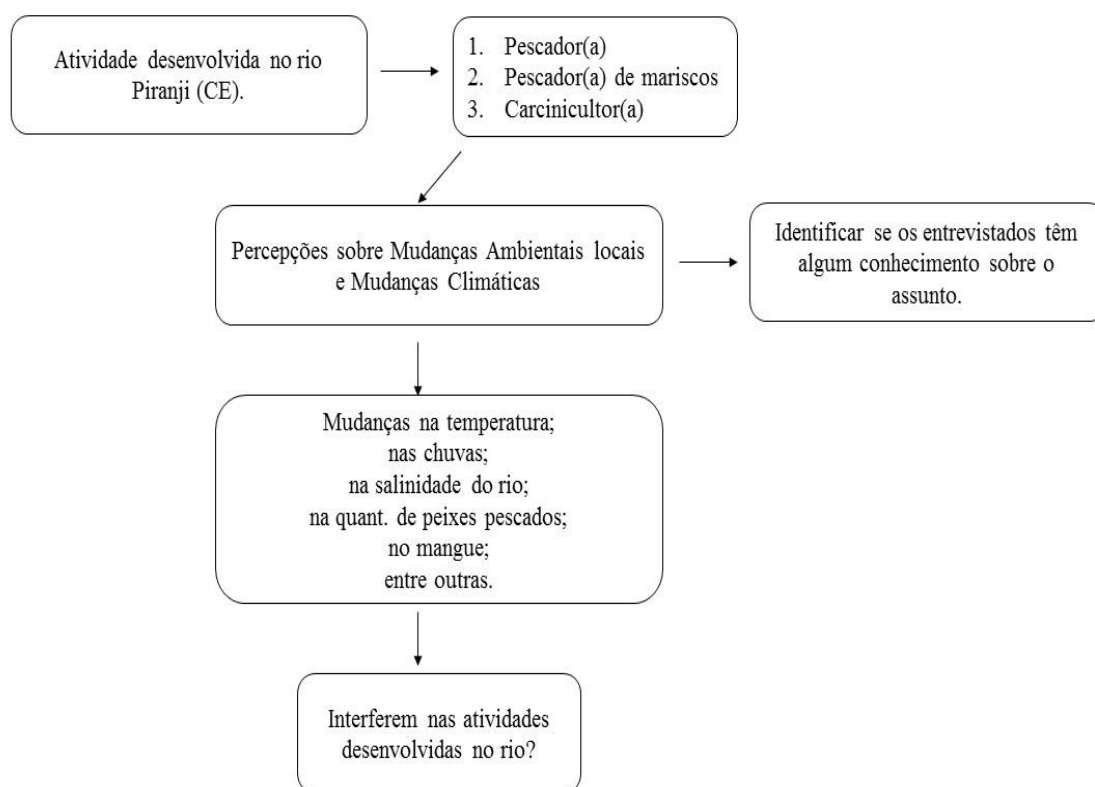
Atividade desenvolvida no rio Piranji (CE).

1. Pescador(a)
2. Pescador(a) de mariscos
3. Carcinicultor(a)

Percepções sobre Mudanças Ambientais locais e Mudanças Climáticas

Identificar se os entrevistados têm algum conhecimento sobre o assunto.

Mudanças na temperatura;
nas chuvas;
na salinidade do rio;
na quant. de peixes pescados;
no mangue;
entre outras.

Interferem nas atividades desenvolvidas no rio?